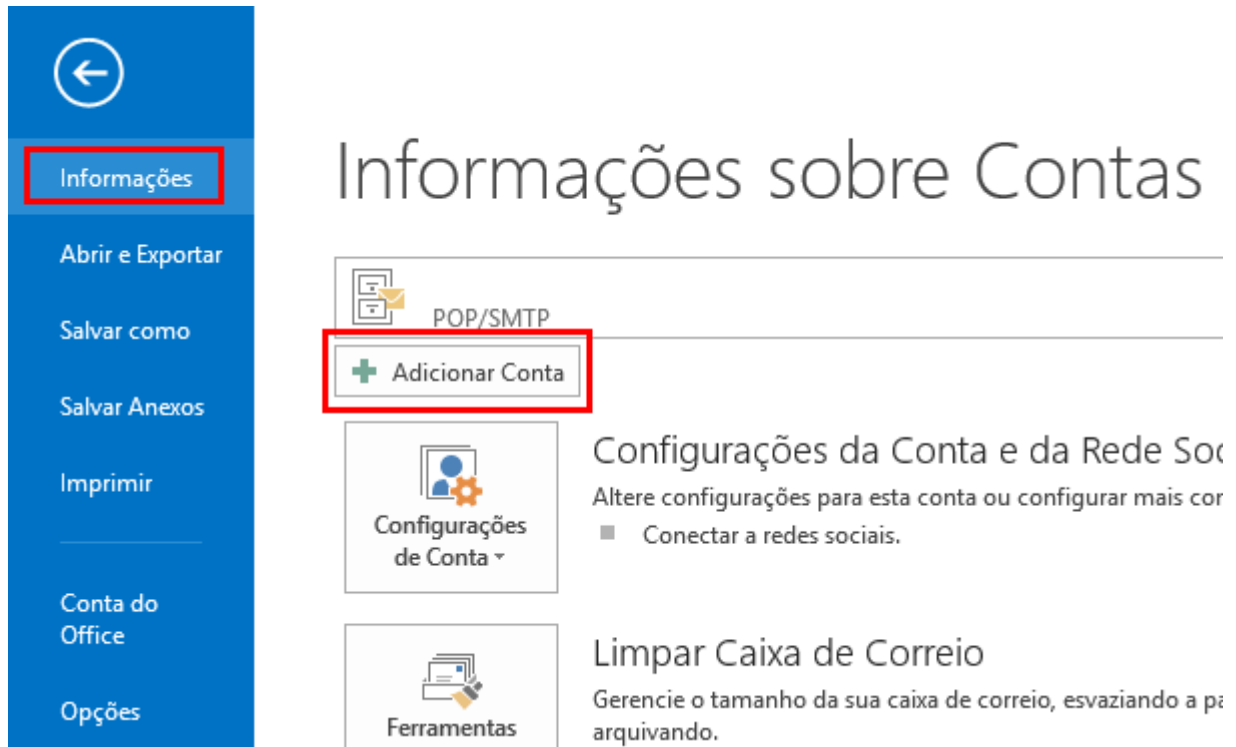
Informações

Abrir e Exportar

Salvar como

Salvar Anexos

Imprimir

Conta do Office

Opções

Informações sobre Contas

POP/SMTP

Adicionar Conta

Configurações de Conta

Configurações da Conta e da Rede Soc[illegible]

Altere configurações para esta conta ou configurar mais co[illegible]

Conectar a redes sociais.

Ferramentas

Limpar Caixa de Correio

Gerencie o tamanho da sua caixa de correio, esvaziando a pa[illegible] arquivando.